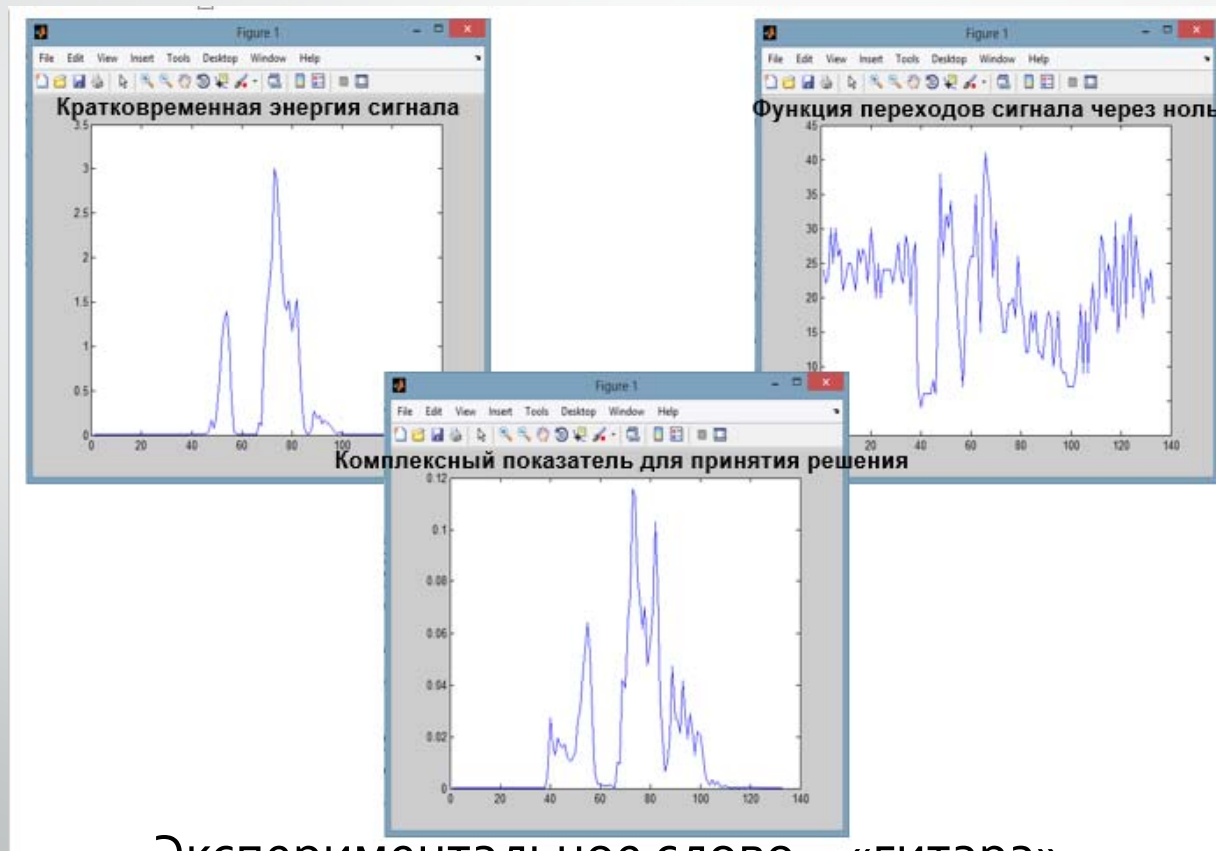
Figure 1

File Edit View Insert Tools Desktop Window Help

Кратковременная энергия сигнала

3.5
3
2.5
2
1.5
1
0.5
0
0 20 40 60 80 100

Figure 1

File Edit View Insert Tools Desktop Window Help

Функция переходов сигнала через ноль

45
40
35
30
25
20
15
10
20 40 60 80 100 120 140

Figure 1

File Edit View Insert Tools Desktop Window Help

Комплексный показатель для принятия решения

0.12
0.1
0.08
0.06
0.04
0.02
0
0 20 40 60 80 100 120 140

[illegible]